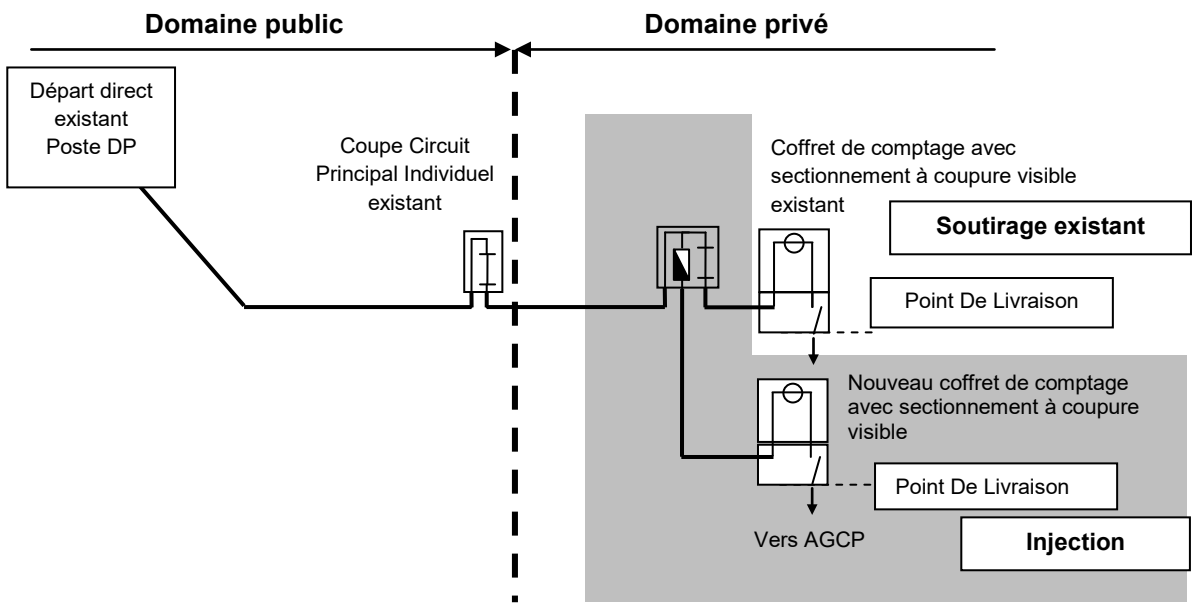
Domaine public

Domaine privé

Départ direct existant Poste DP

Coupe Circuit Principal Individuel existant

Coffret de comptage avec sectionnement à coupure visible existant

Soutirage existant

Point De Livraison

Nouveau coffret de comptage avec sectionnement à coupure visible

Point De Livraison

Vers AGCP

Injection